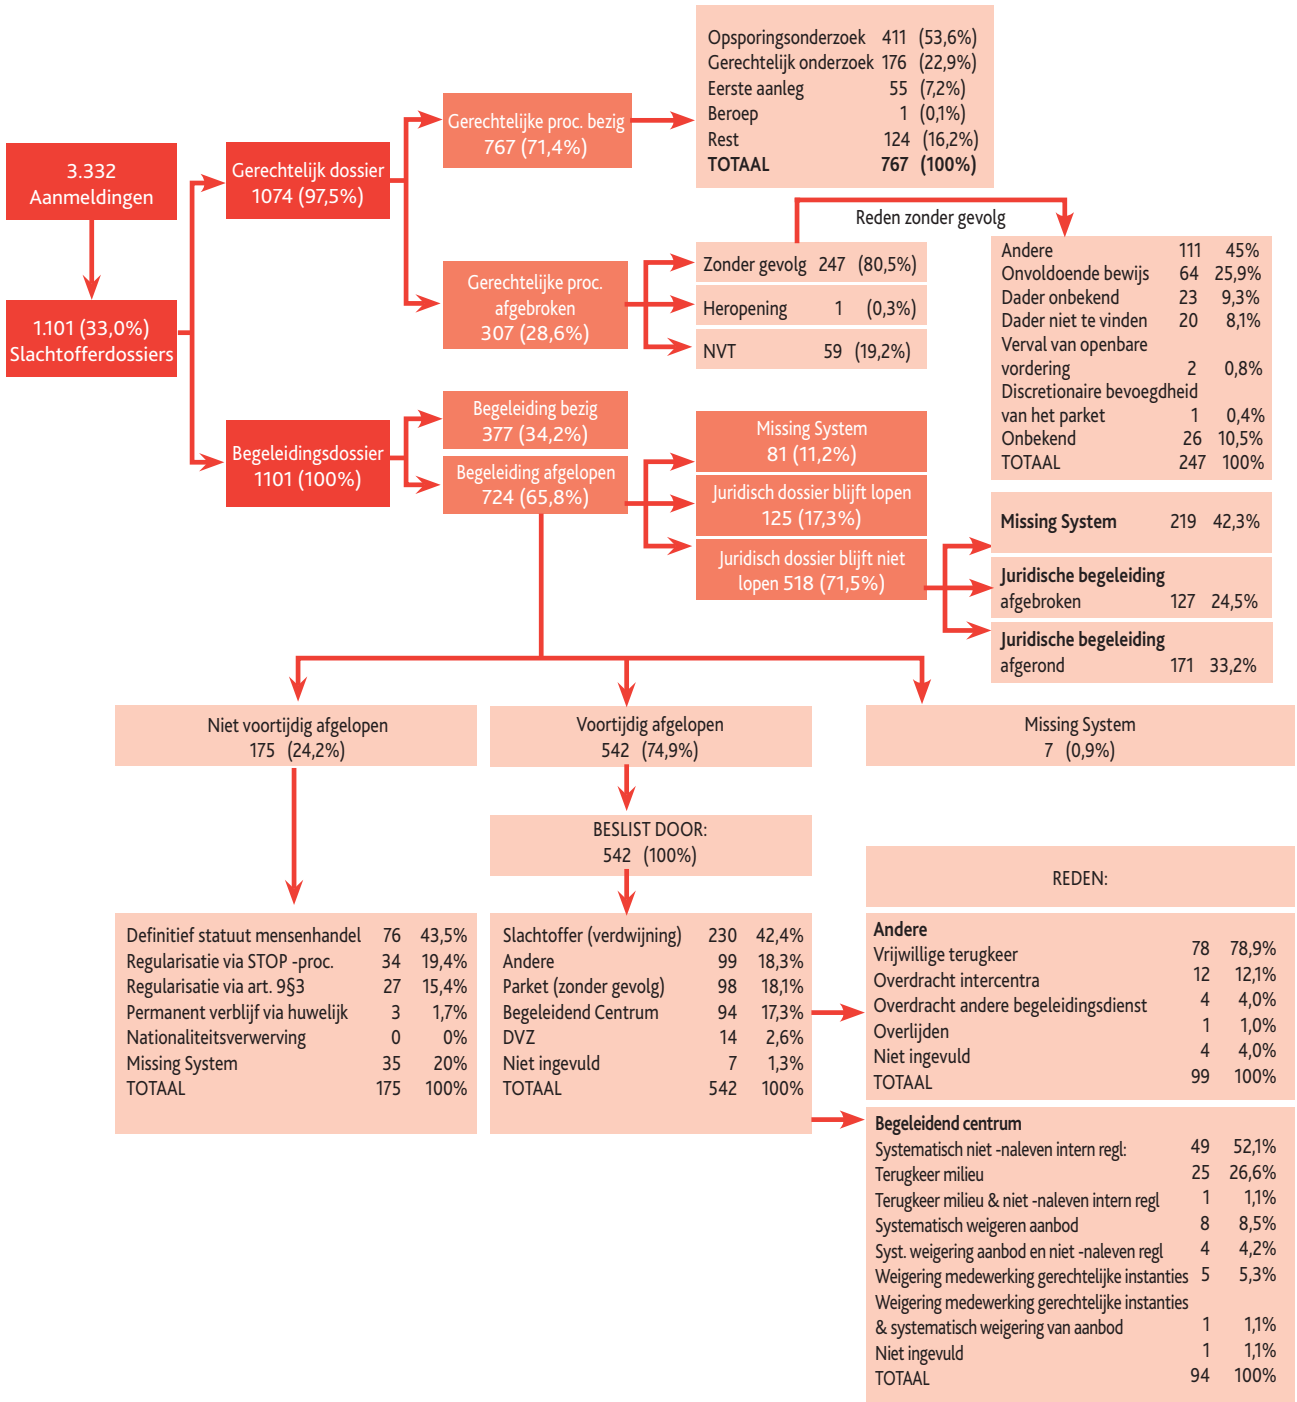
3.332
Aanmeldingen

1.101 (33,0%)
Slachtofferdossiers

Gerechtelijk dossier
1074 (97,5%)

Begeleidingsdossier
1101 (100%)

Gerechtelijke proc. bezig
767 (71,4%)

| Opsporingsonderzoek | 411 | (53,6%) |
|---|---|---|
| Gerechtelijk onderzoek | 176 | (22,9%) |
| Eerste aanleg | 55 | (7,2%) |
| Beroep | 1 | (0,1%) |
| Rest | 124 | (16,2%) |
| TOTAAL | 767 | (100%) |

Gerechtelijke proc. afgebroken
307 (28,6%)

Zonder gevolg 247 (80,5%)

Heropening 1 (0,3%)

NVT 59 (19,2%)

Reden zonder gevolg

| Andere | 111 | 45% |
|---|---|---|
| Onvoldoende bewijs | 64 | 25,9% |
| Dader onbekend | 23 | 9,3% |
| Dader niet te vinden | 20 | 8,1% |
| Verval van openbare vordering | 2 | 0,8% |
| Discretionaire bevoegdheid van het parket | 1 | 0,4% |
| Onbekend | 26 | 10,5% |
| TOTAAL | 247 | 100% |

Begeleiding bezig
377 (34,2%)

Begeleiding afgelopen
724 (65,8%)

Missing System
81 (11,2%)

Juridisch dossier blijft lopen
125 (17,3%)

Juridisch dossier blijft niet lopen 518 (71,5%)

Missing System 219 42,3%

Juridische begeleiding afgebroken 127 24,5%

Juridische begeleiding afgerond 171 33,2%

Niet voortijdig afgelopen
175 (24,2%)

Voortijdig afgelopen
542 (74,9%)

Missing System
7 (0,9%)

BESLIST DOOR:
542 (100%)

| Definitief statuut mensenhandel | 76 | 43,5% |
|---|---|---|
| Regularisatie via STOP -proc. | 34 | 19,4% |
| Regularisatie via art. 9§3 | 27 | 15,4% |
| Permanent verblijf via huwelijk | 3 | 1,7% |
| Nationaliteitsverwerving | 0 | 0% |
| Missing System | 35 | 20% |
| TOTAAL | 175 | 100% |

| Slachtoffer (verdwijning) | 230 | 42,4% |
|---|---|---|
| Andere | 99 | 18,3% |
| Parket (zonder gevolg) | 98 | 18,1% |
| Begeleidend Centrum | 94 | 17,3% |
| DVZ | 14 | 2,6% |
| Niet ingevuld | 7 | 1,3% |
| TOTAAL | 542 | 100% |

REDEN:

Andere

| Vrijwillige terugkeer | 78 | 78,9% |
|---|---|---|
| Overdracht intercentra | 12 | 12,1% |
| Overdracht andere begeleidingsdienst | 4 | 4,0% |
| Overlijden | 1 | 1,0% |
| Niet ingevuld | 4 | 4,0% |
| TOTAAL | 99 | 100% |

Begeleidend centrum

| Systematisch niet -naleven intern regl: | 49 | 52,1% |
|---|---|---|
| Terugkeer milieu | 25 | 26,6% |
| Terugkeer milieu & niet -naleven intern regl | 1 | 1,1% |
| Systematisch weigeren aanbod | 8 | 8,5% |
| Syst. weigering aanbod en niet -naleven regl | 4 | 4,2% |
| Weigering medewerking gerechtelijke instanties | 5 | 5,3% |
| Weigering medewerking gerechtelijke instanties & systematisch weigering van aanbod | 1 | 1,1% |
| Niet ingevuld | 1 | 1,1% |
| TOTAAL | 94 | 100% |